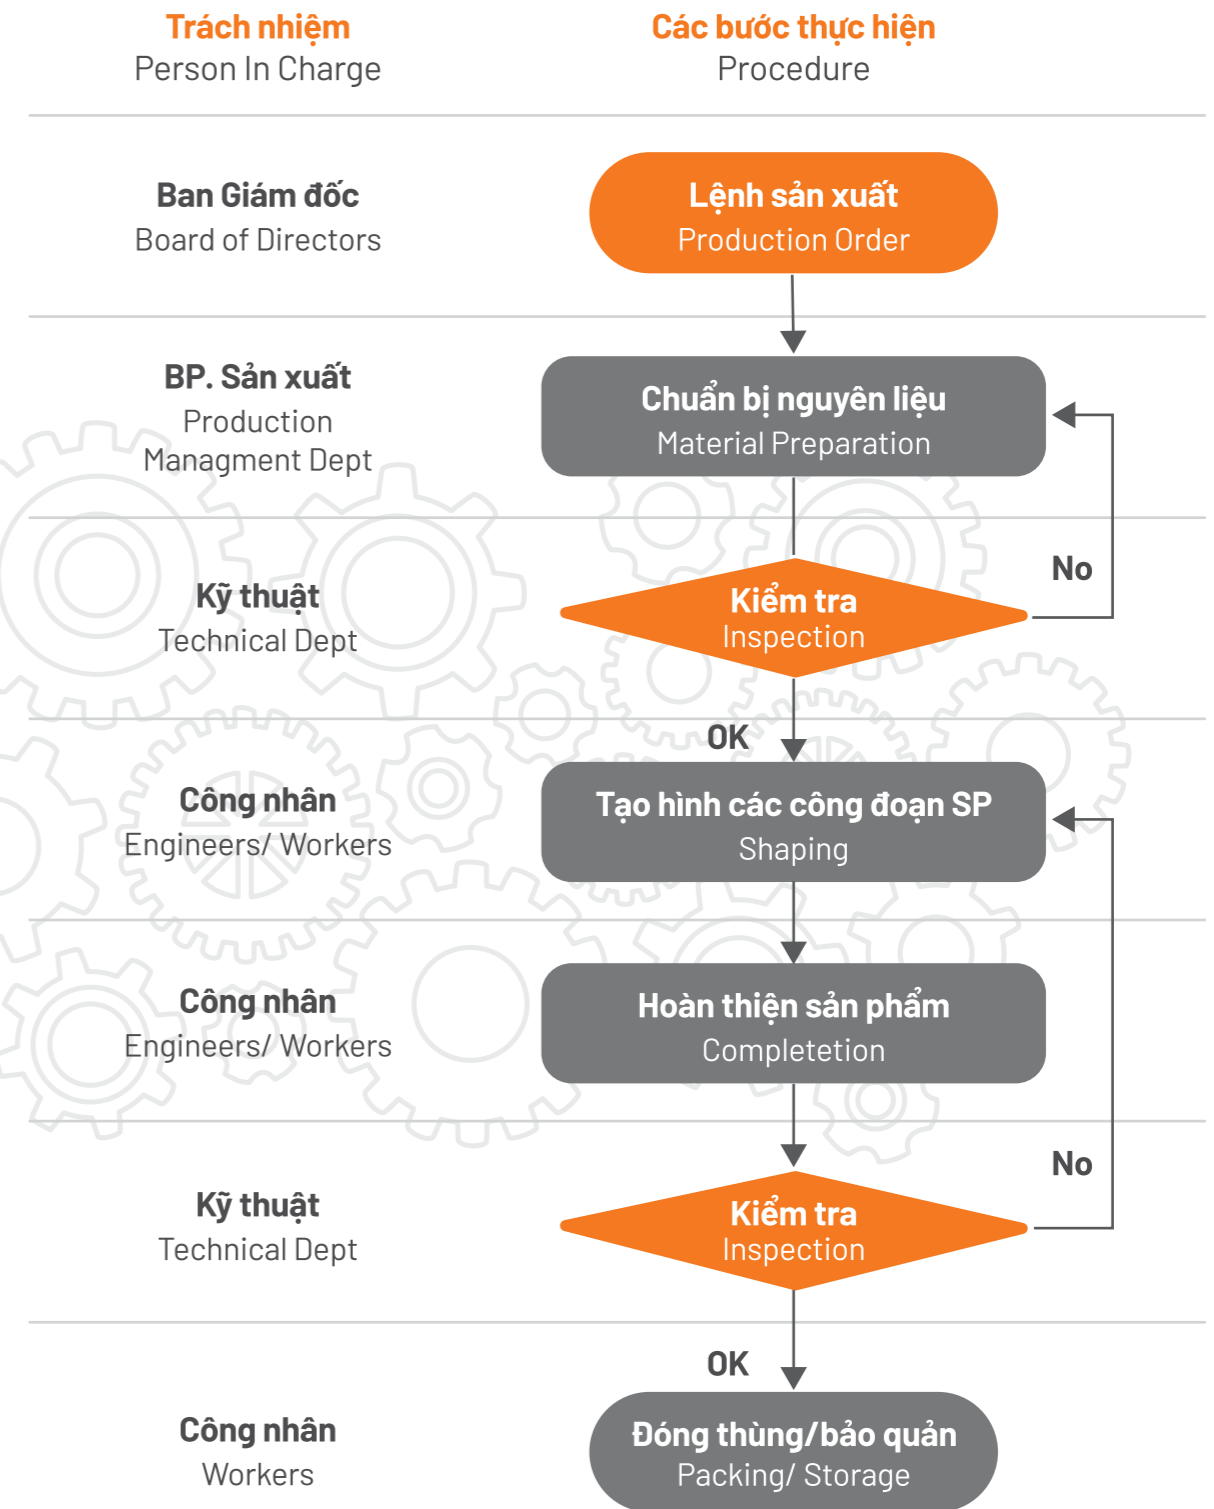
| Trách nhiệm<br>Person In Charge | Các bước thực hiện<br>Procedure |
|---|---|
| Ban Giám đốc<br>Board of Directors | Lệnh sản xuất<br>Production Order |
| BP. Sản xuất<br>Production Managment Dept | Chuẩn bị nguyên liệu<br>Material Preparation |
| Kỹ thuật<br>Technical Dept | Kiểm tra<br>Inspection |
| Công nhân<br>Engineers/ Workers | Tạo hình các công đoạn SP<br>Shaping |
| Công nhân<br>Engineers/ Workers | Hoàn thiện sản phẩm<br>Completetion |
| Kỹ thuật<br>Technical Dept | Kiểm tra<br>Inspection |
| Công nhân<br>Workers | Đóng thùng/bảo quản<br>Packing/ Storage |

No

OK

No

OK